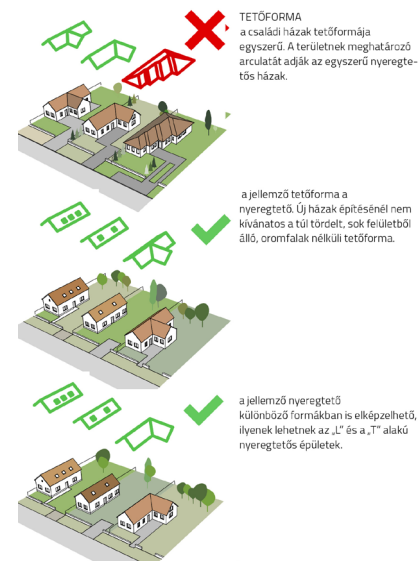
TETŐFORMA
a családi házak tetőformája egyszerű. A területnek meghatározó arculatát adják az egyszerű nyeregtetős házak.

a jellemző tetőforma a nyeregtető. Új házak építésénél nem kívánatos a túl tördelt, sok felületből álló, oromfalak nélküli tetőforma.

a jellemző nyeregtető különböző formákban is elképzelhető, ilyenek lehetnek az „L" és a „T" alakú nyeregtetős épületek.